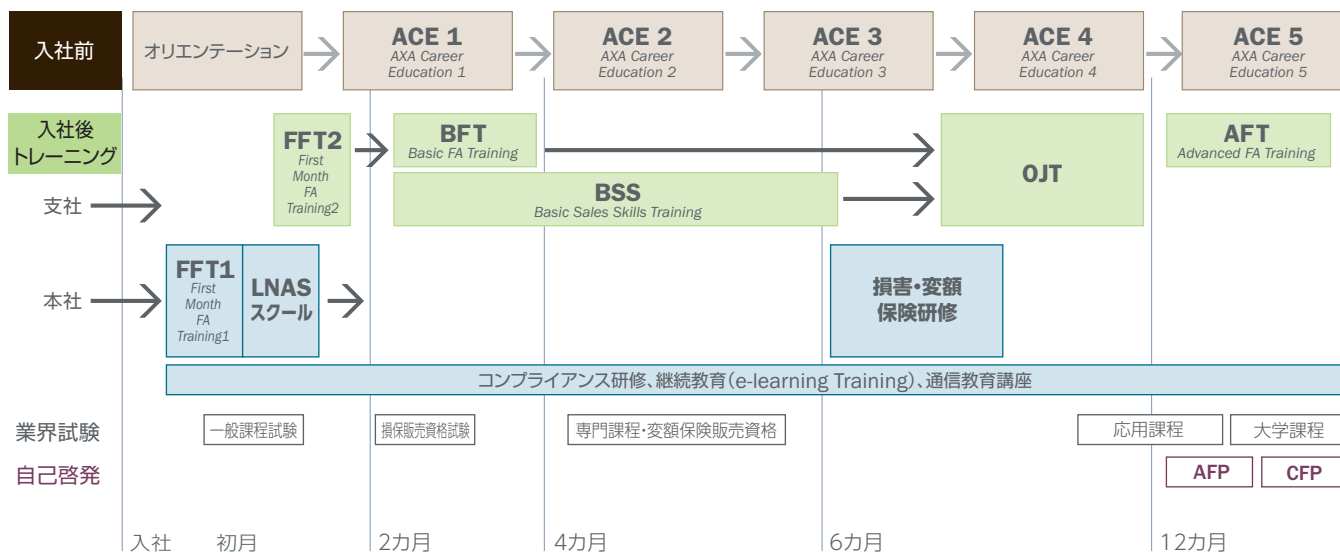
入社前

オリエンテーション

ACE 1
AXA Career Education 1

ACE 2
AXA Career Education 2

ACE 3
AXA Career Education 3

ACE 4
AXA Career Education 4

ACE 5
AXA Career Education 5

入社後トレーニング

FFT2
First Month FA Training2

BFT
Basic FA Training

OJT

AFT
Advanced FA Training

支社

BSS
Basic Sales Skills Training

本社

FFT1
First Month FA Training1

LNAS
スクール

損害・変額
保険研修

コンプライアンス研修、継続教育(e-learning Training)、通信教育講座

業界試験

一般課程試験

損保販売資格試験

専門課程・変額保険販売資格

応用課程

大学課程

自己啓発

AFP

CFP

入社　初月　2カ月　4カ月　6カ月　12カ月